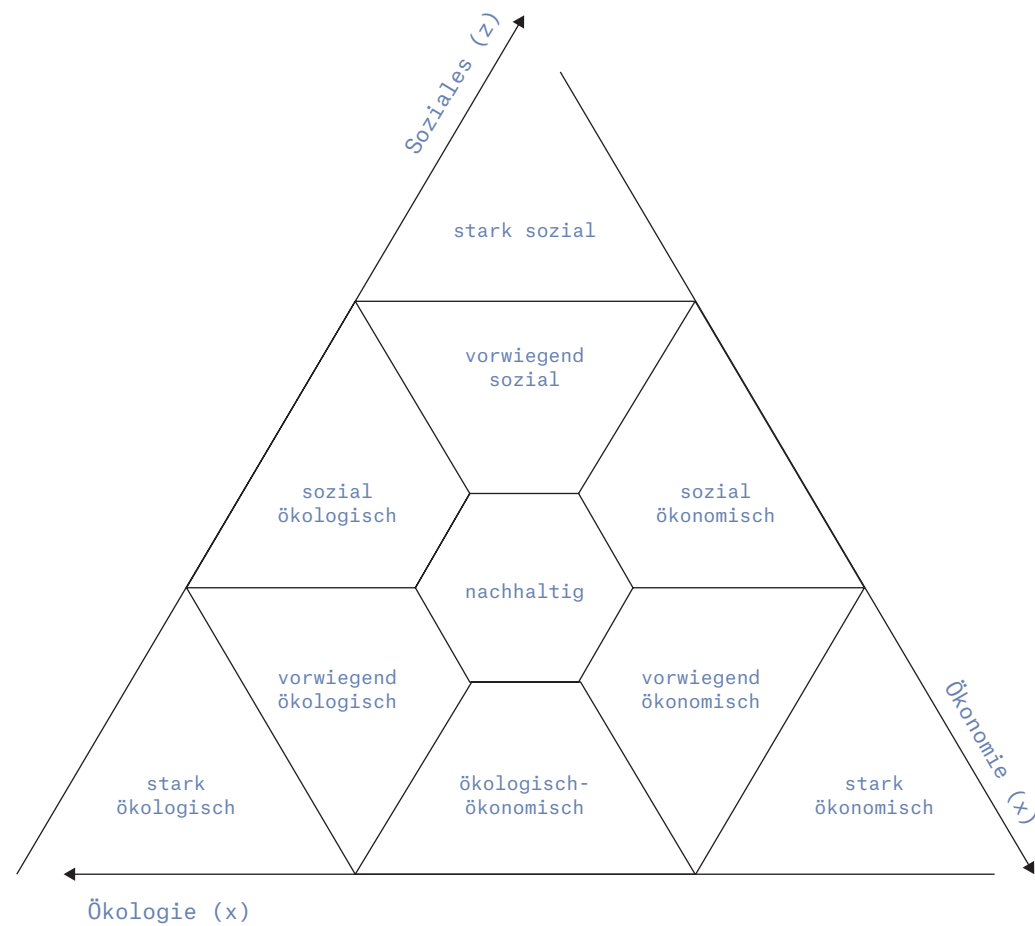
Soziales (z)

stark sozial

vorwiegend sozial

sozial ökologisch

sozial ökonomisch

nachhaltig

vorwiegend ökologisch

vorwiegend ökonomisch

stark ökologisch

ökologisch-ökonomisch

stark ökonomisch

Ökonomie (x)

Ökologie (x)